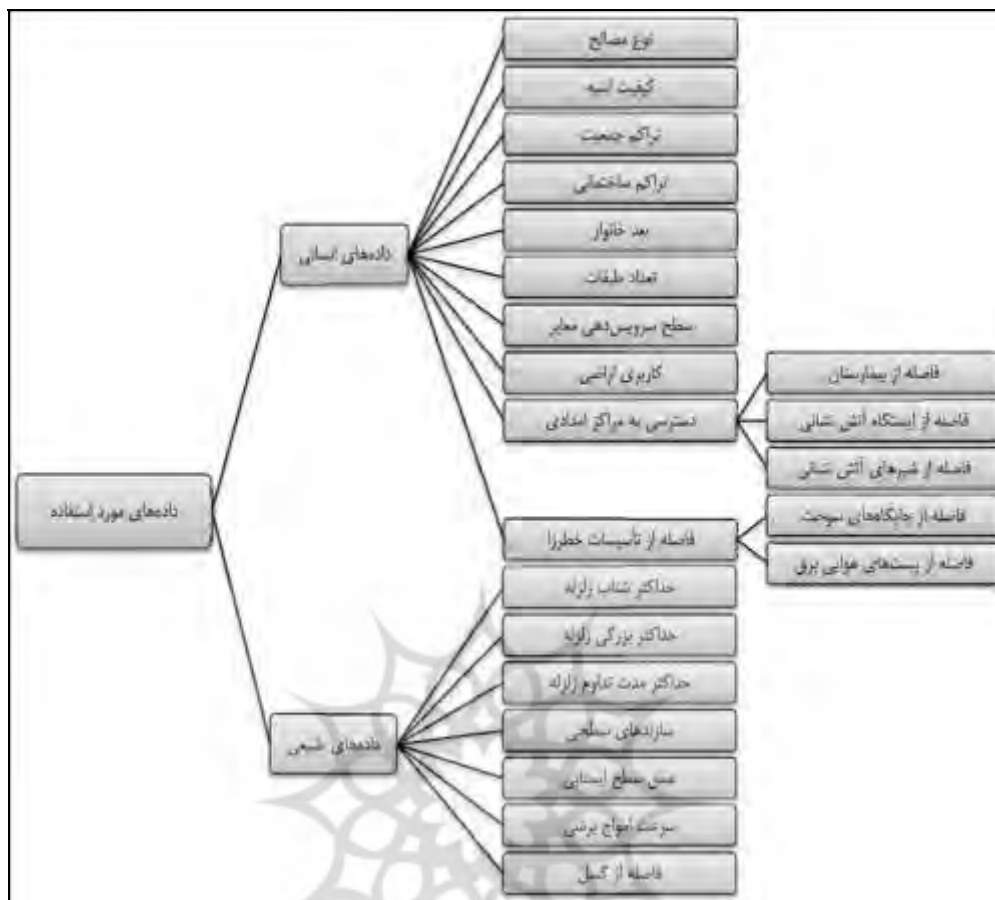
داده‌های مورد استفاده

داده‌های انسانی

نوع مصالح

کیفیت ابنیه

تراکم جمعیت

تراکم ساختمانی

بعد خانوار

تعداد طبقات

سطح سرویس‌دهی معابر

کاربری اراضی

دسترسی به مراکز امدادی

فاصله از بیمارستان

فاصله از ایستگاه آتش نشانی

فاصله از شیرهای آتش نشانی

فاصله از تأسیسات خطرزا

فاصله از جایگاه‌های سوخت

فاصله از پست‌های هوایی برق

داده‌های طبیعی

حداکثر شتاب زلزله

حداکثر بزرگی زلزله

حداکثر مدت تداوم زلزله

سازندهای سطحی

عمق سطح ایستابی

سرعت امواج برشی

فاصله از گسل